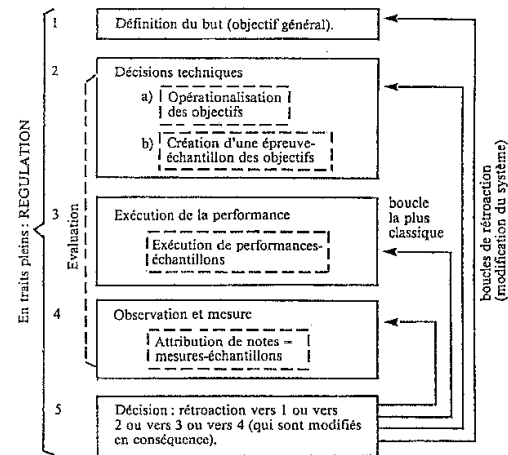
En traits pleins : REGULATION

Evaluation

1
Définition du but (objectif général).

2
Décisions techniques

a) Opérationalisation des objectifs

b) Création d'une épreuve-échantillon des objectifs

3
Exécution de la performance

Exécution de performances-échantillons

4
Observation et mesure

Attribution de notes = mesures-échantillons

5
Décision : rétroaction vers 1 ou vers 2 ou vers 3 ou vers 4 (qui sont modifiés en conséquence).

boucle la plus classique

boucles de rétroaction (modification du système)